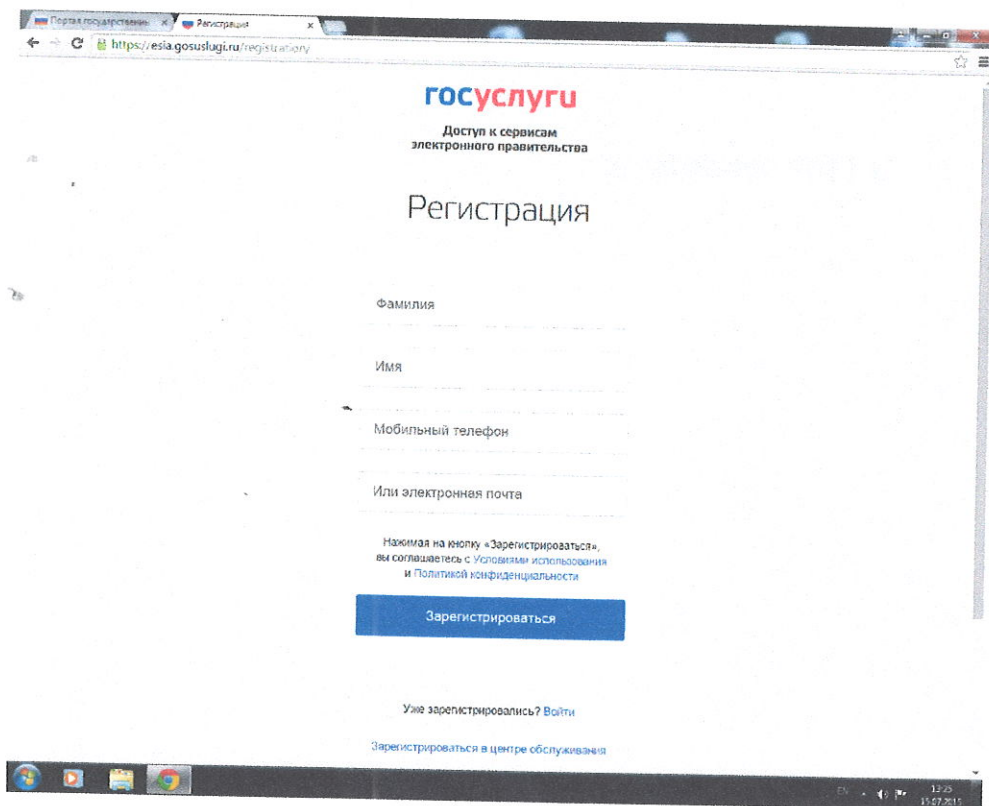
Портал государственн ×
Регистрация ×
https://esia.gosuslugi.ru/registration/

госуслуги
Доступ к сервисам электронного правительства

Регистрация

Фамилия

Имя

Мобильный телефон

Или электронная почта

Нажимая на кнопку «Зарегистрироваться», вы соглашаетесь с Условиями использования и Политикой конфиденциальности

Зарегистрироваться

Уже зарегистрировались? Войти

Зарегистрироваться в центре обслуживания

EN
13:25
15.07.2015